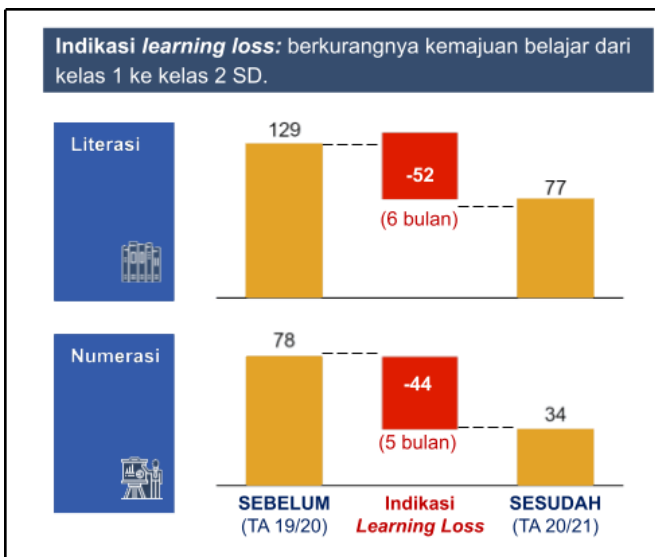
**Indikasi *learning loss:*** berkurangnya kemajuan belajar dari kelas 1 ke kelas 2 SD.

Literasi

129

-52

(6 bulan)

77

Numerasi

78

-44

(5 bulan)

34

SEBELUM
(TA 19/20)

Indikasi
*Learning Loss*

SESUDAH
(TA 20/21)